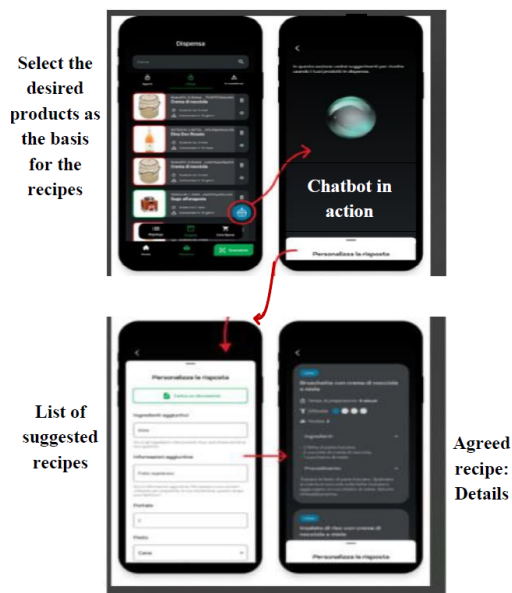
Select the desired products as the basis for the recipes

Dispensa

Cerca

Crema di nocciola

Olio Evo Rosato

Crema di nocciola

Sugo all'arrabbiata

Chatbot in action

Personalizza la risposta

List of suggested recipes

Personalizza la risposta

Ingredienti aggiuntivi

Informazioni aggiuntive

Porzioni

Pasto

Cena

Agreed recipe: Details

Bruschetta con crema di nocciola e miele

Ingredienti

Procedimento

Personalizza la risposta